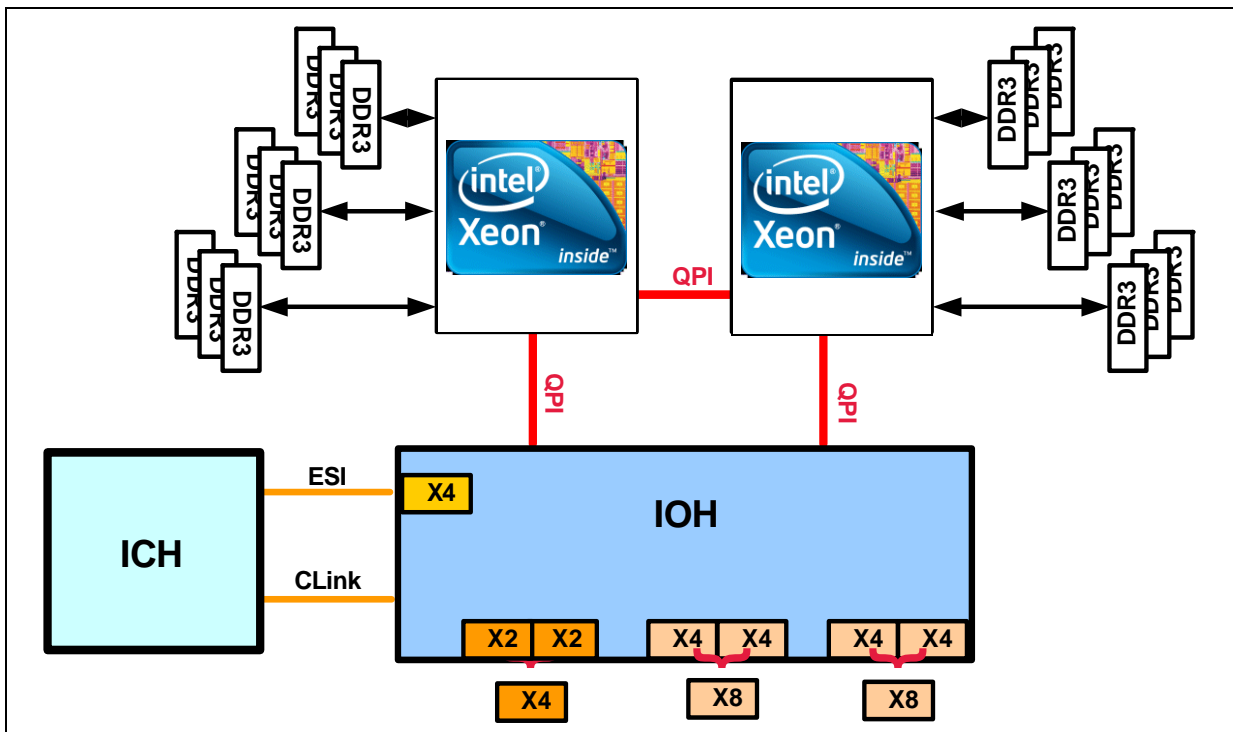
DDR3
DDR3
DDR3
DDR3
DDR3
DDR3
DDR3
DDR3
DDR3

intel Xeon inside™

QPI

intel Xeon inside™

DDR3
DDR3
DDR3
DDR3
DDR3
DDR3
DDR3
DDR3
DDR3

QPI

QPI

ICH

ESI

CLink

X4

IOH

X2 X2
X4 X4
X4 X4

X4
X8
X8